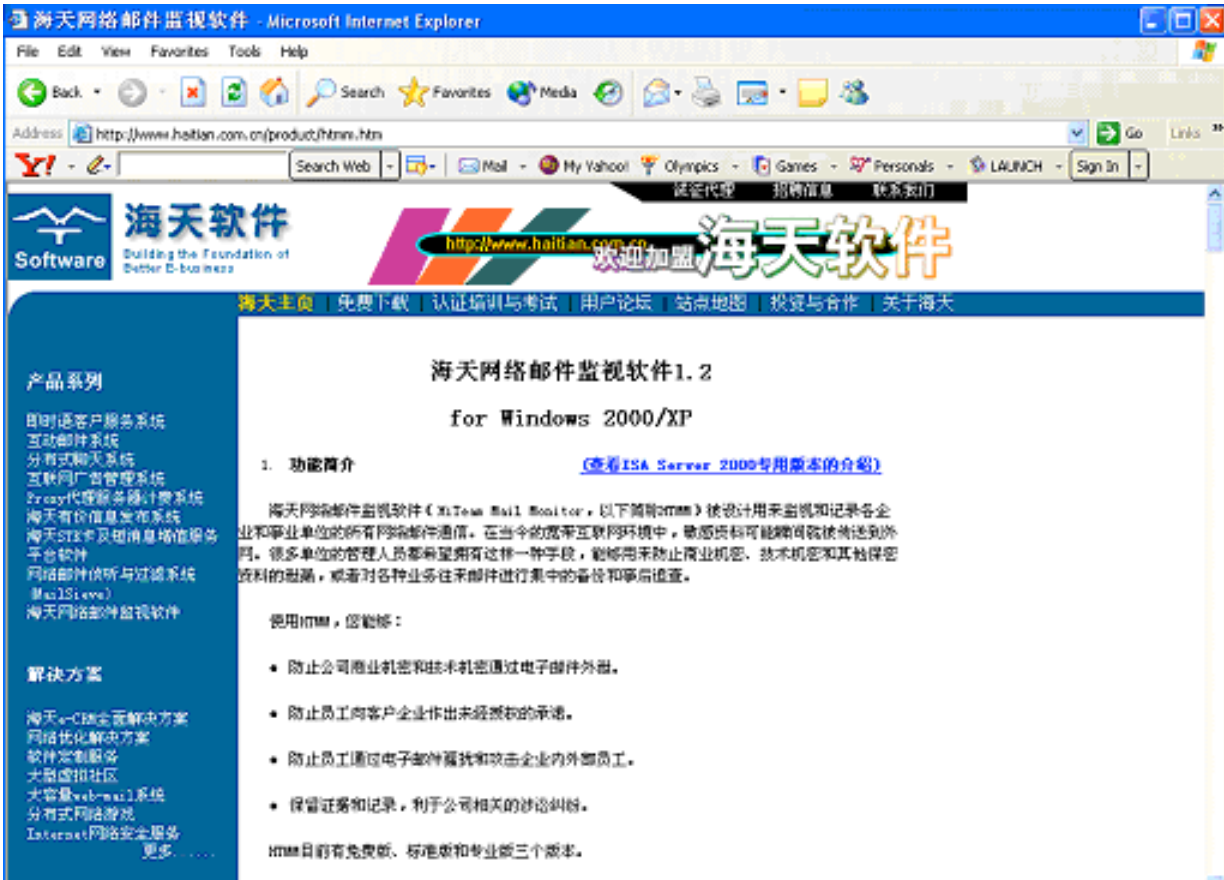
海天网络邮件监视软件 - Microsoft Internet Explorer

File Edit View Favorites Tools Help

Back Search Favorites Media

Address http://www.haitian.com.cn/product/htmm.htm Go Links

Search Web Mail My Yahoo! Olympics Games Personals LAUNCH Sign In

诚征代理 招聘信息 联系我们

海天软件 Building the Foundation of Better E-business Software

http://www.haitian.com.cn 欢迎加盟 海天软件

海天主页 | 免费下载 | 认证培训与考试 | 用户论坛 | 站点地图 | 投资与合作 | 关于海天

产品系列

即时通客户服务系统
互动邮件系统
分布式聊天系统
互联网广告管理系统
Proxy代理服务器计费系统
海天有价信息发布系统
海天STS卡及短消息增值服务平台软件
网络邮件侦听与过滤系统(MailSieve)
海天网络邮件监视软件

解决方案

海天e-CRM全面解决方案
网络优化解决方案
软件定制服务
大型虚拟社区
大容量web-mail系统
分布式网络游戏
Internet网络安全服务
更多......

海天网络邮件监视软件1.2

for Windows 2000/XP

1. 功能简介 (查看ISA Server 2000专用版本的介绍)

海天网络邮件监视软件（HiTeam Mail Monitor，以下简称HTMM）被设计用来监视和记录各企业和事业单位的所有网络邮件通信。在当今的宽带互联网环境中，敏感资料可能瞬间就被传送到外网。很多单位的管理人员都希望拥有这样一种手段，能够用来防止商业机密、技术机密和其他保密资料的泄漏，或者对各种业务往来邮件进行集中的备份和事后追查。

使用HTMM，您能够：

• 防止公司商业机密和技术机密通过电子邮件外泄。

• 防止员工向客户企业作出未经授权的承诺。

• 防止员工通过电子邮件骚扰和攻击企业内外部员工。

• 保留证据和记录，利于公司相关的涉诉纠纷。

HTMM目前有免费版、标准版和专业版三个版本。